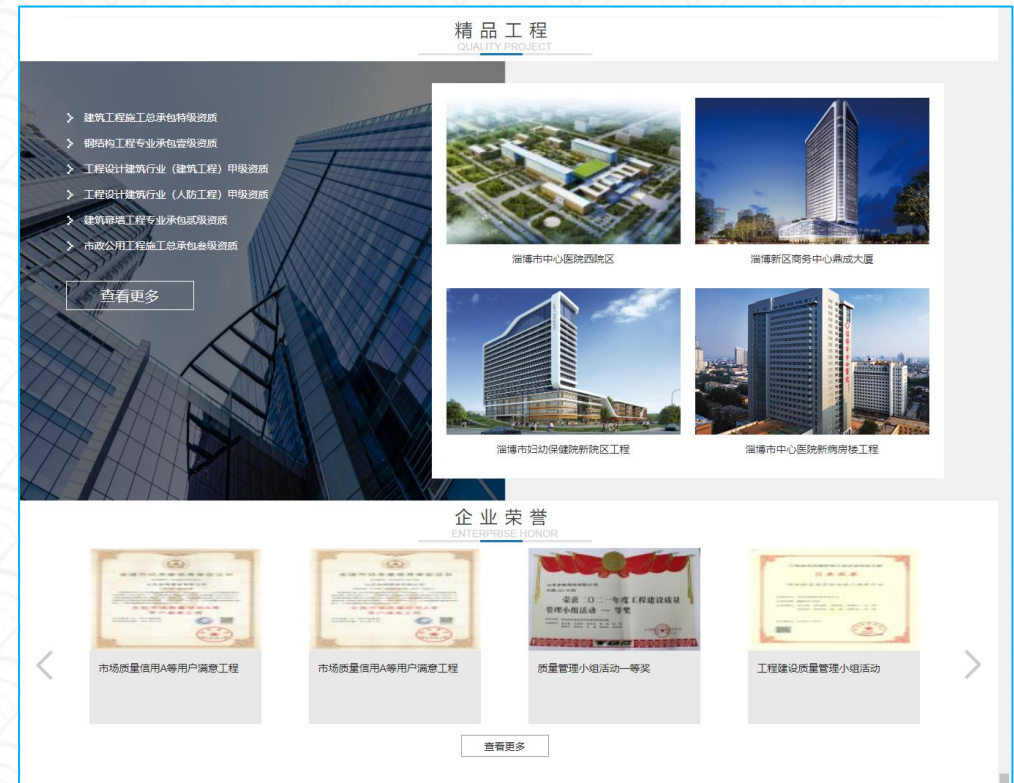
精品工程
QUALITY PROJECT

建筑工程施工总承包特级资质
钢结构工程专业承包壹级资质
工程设计建筑行业（建筑工程）甲级资质
工程设计建筑行业（人防工程）甲级资质
建筑幕墙工程专业承包贰级资质
市政公用工程施工总承包叁级资质

查看更多

淄博市中心医院西院区
淄博新区商务中心鼎成大厦
淄博市妇幼保健院新院区工程
淄博市中心医院新病房楼工程

企业荣誉
ENTERPRISE HONOR

市场质量信用A等用户满意工程
市场质量信用A等用户满意工程
质量管理小组活动一等奖
工程建设质量管理小组活动

查看更多